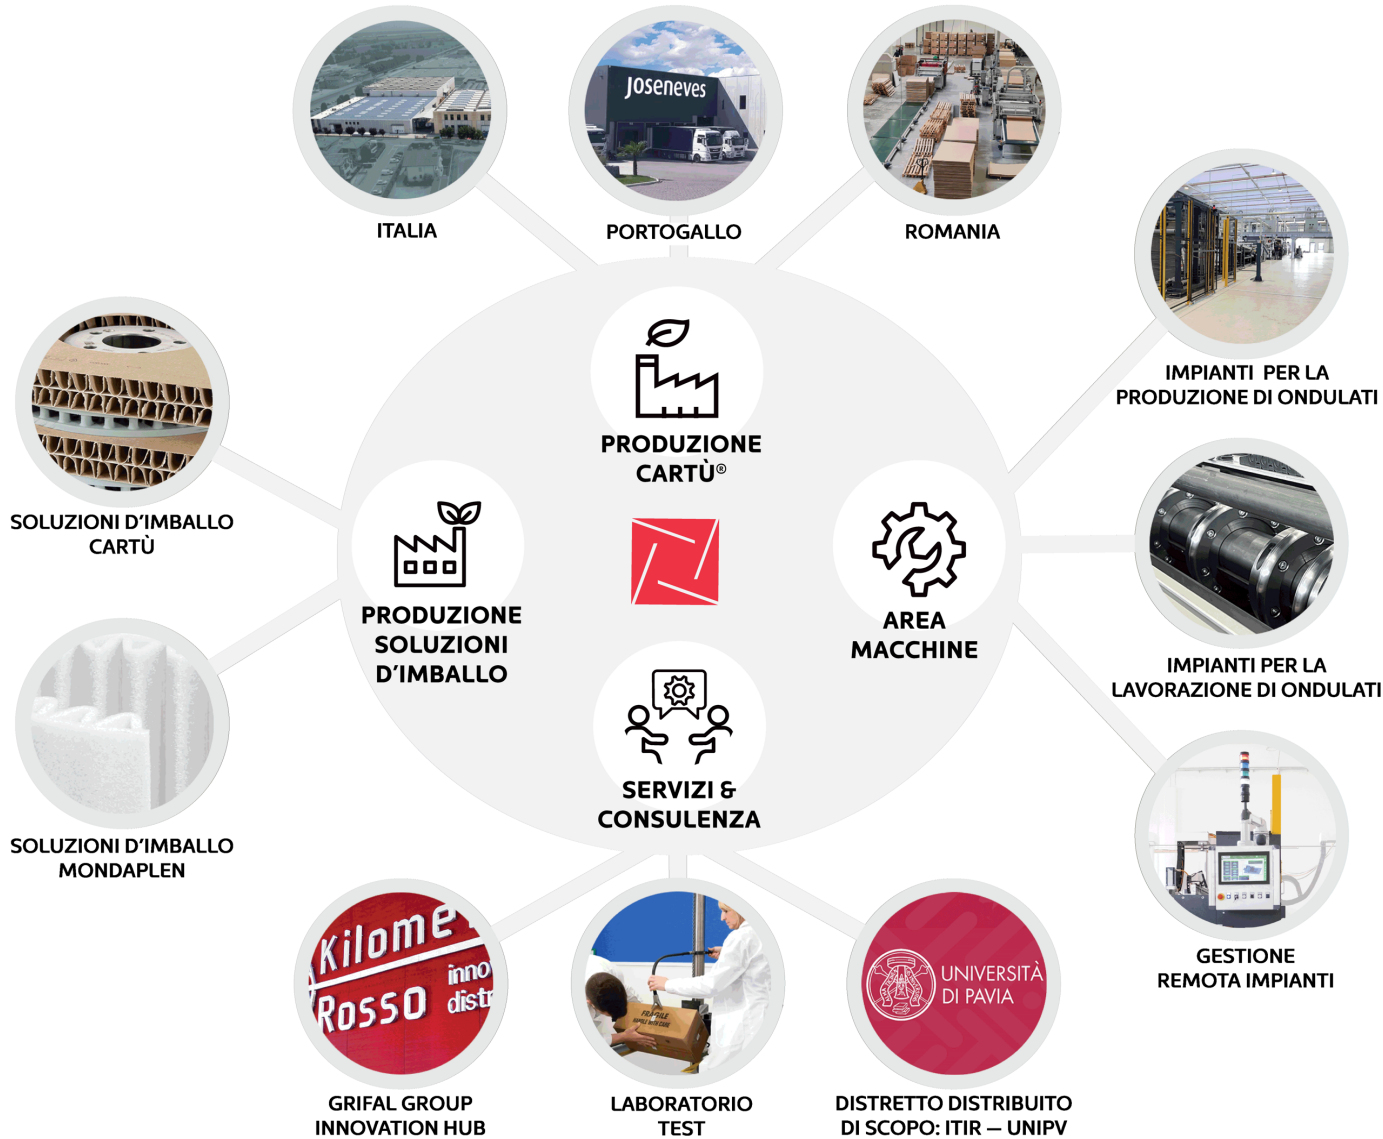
joseneves

ITALIA

PORTOGALLO

ROMANIA

IMPIANTI PER LA PRODUZIONE DI ONDULATI

PRODUZIONE CARTÙ®

SOLUZIONI D'IMBALLO CARTÙ

PRODUZIONE SOLUZIONI D'IMBALLO

AREA MACCHINE

IMPIANTI PER LA LAVORAZIONE DI ONDULATI

SOLUZIONI D'IMBALLO MONDAPLEN

SERVIZI & CONSULENZA

GESTIONE REMOTA IMPIANTI

Kilome Rosso inno distr

FRAGILE

UNIVERSITÀ DI PAVIA

GRIFAL GROUP INNOVATION HUB

LABORATORIO TEST

DISTRETTO DISTRIBUITO DI SCOPO: ITIR — UNIPV